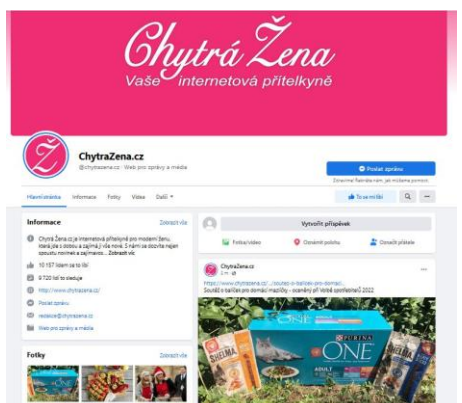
Chytrá Žena
Vaše internetová přítelkyně

ChytraZena.cz
@chytrazena.cz · Web pro zprávy a média

Poslat zprávu
Dozvěďte se, jak můžeme pomoci

Hlavní stránka Informace Fotky Videa Další

To se mi líbí

Informace
Zobrazit vše

Chytrá Žena.cz je internetová přítelkyně pro moderní ženu, která jde s dobou a zajímá ji vše nové. S námi se dozvíte nejen spoustu novinek a zajímavos... Zobrazit víc

10 157 lidem se to líbí

9 720 lidí to sleduje

http://www.chytrazena.cz/

Poslat zprávu

redakce@chytrazena.cz

Web pro zprávy a média

Fotky
Zobrazit vše

Vytvořit příspěvek

Fotka/video
Označit polohu
Označit přátele

ChytraZena.cz
2 m

https://www.chytrazena.cz/.../soutez-o-balicek-pro-domaci...
Soutěž o balíček pro domácí mazlíčky - oceněný při volbě spotřebitelů 2022

SHELMA
PURINA
ONE
ADULT
SHELMA